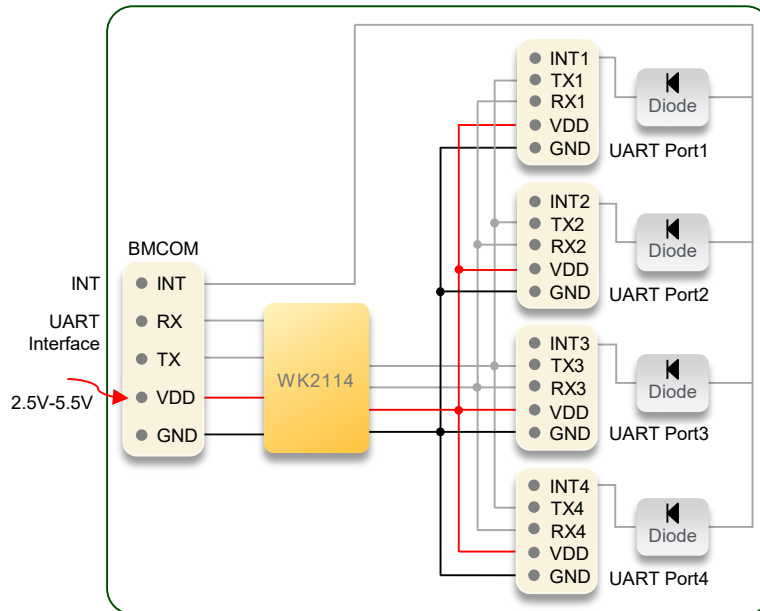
INT

UART Interface

2.5V-5.5V

BMCOM

INT
RX
TX
VDD
GND

WK2114

INT1
TX1
RX1
VDD
GND

Diode

UART Port1

INT2
TX2
RX2
VDD
GND

Diode

UART Port2

INT3
TX3
RX3
VDD
GND

Diode

UART Port3

INT4
TX4
RX4
VDD
GND

Diode

UART Port4